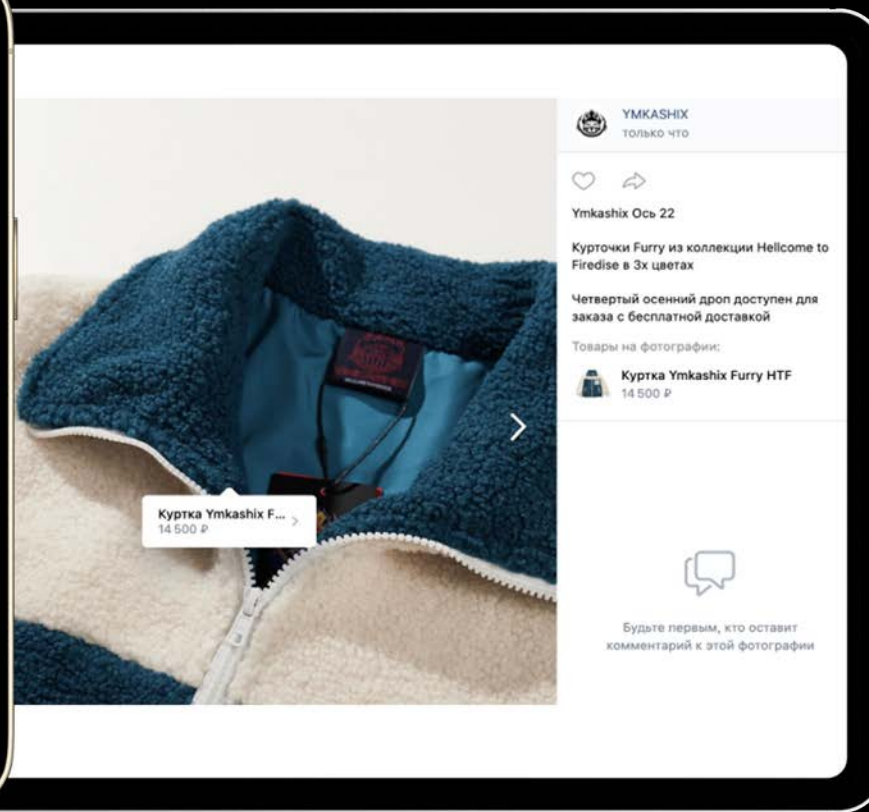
Куртка Ymkashix F...
14 500 ₽

YMKASHIX
только что

Ymkashix Осъ 22

Курточки Furry из коллекции Hellcome to Firedise в 3х цветах

Четвертый осенний дроп доступен для заказа с бесплатной доставкой

Товары на фотографии:

Куртка Ymkashix Furry HTF
14 500 ₽

Будьте первым, кто оставит комментарий к этой фотографии